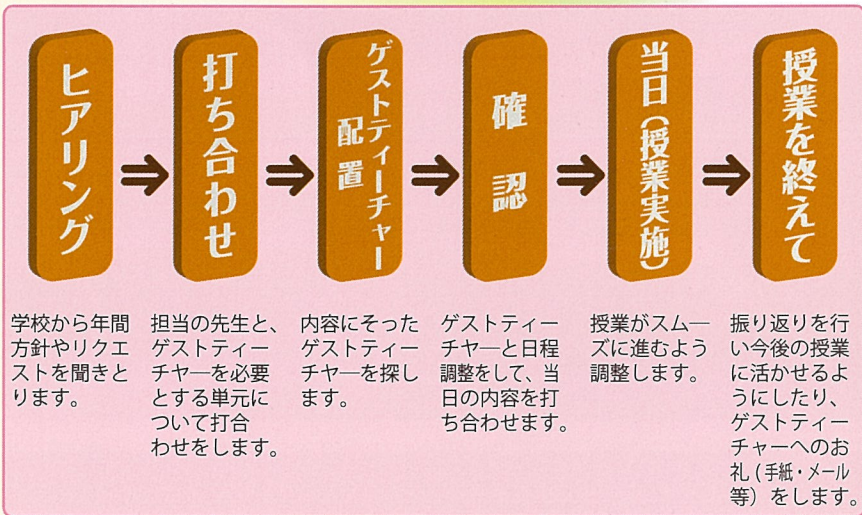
ヒアリング

打ち合わせ

ゲストティーチャー配置

確認

当日（授業実施）

授業を終えて

学校から年間方針やリクエストを聞きとります。

担当の先生と、ゲストティーチャ―を必要とする単元について打合わせをします。

内容にそったゲストティーチャ―を探します。

ゲストティーチャ―と日程調整をして、当日の内容を打ち合わせます。

授業がスム―ズに進むよう調整します。

振り返りを行い今後の授業に活かせるようにしたり、ゲストティーチャーへのお礼（手紙・メール等）をします。